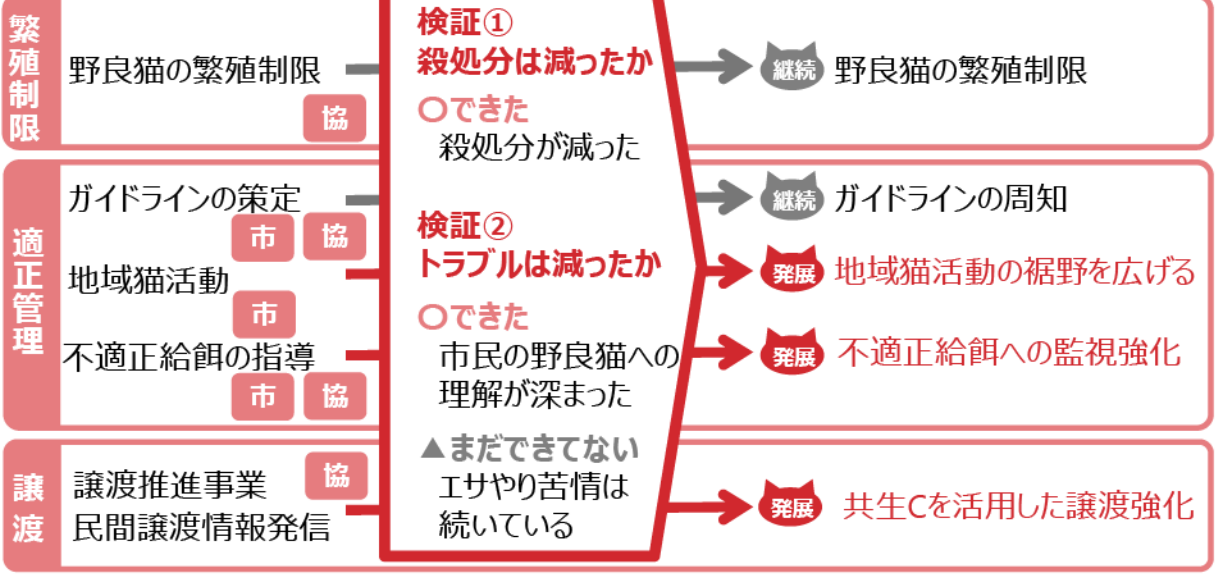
繁殖制限

野良猫の繁殖制限

協

適正管理

ガイドラインの策定

市 協

地域猫活動

市

不適正給餌の指導

市 協

譲渡

譲渡推進事業

協

民間譲渡情報発信

検証①
殺処分は減ったか

○できた
殺処分が減った

検証②
トラブルは減ったか

○できた
市民の野良猫への理解が深まった

▲まだできてない
エサやり苦情は続いている

継続 野良猫の繁殖制限

継続 ガイドラインの周知

発展 地域猫活動の裾野を広げる

発展 不適正給餌への監視強化

発展 共生Cを活用した譲渡強化